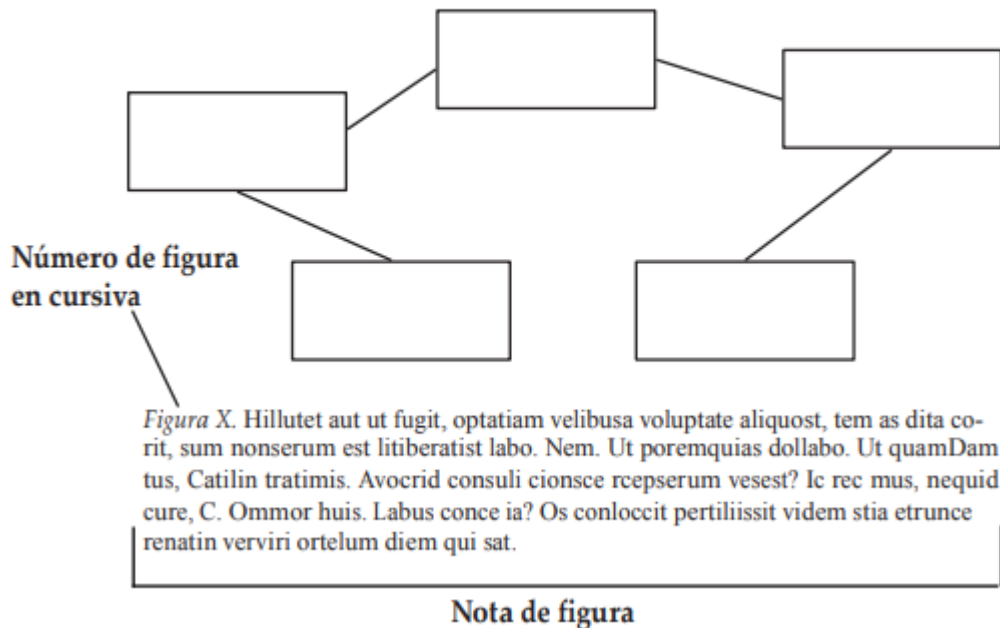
Número de figura en cursiva

Figura X. Hillutet aut ut fugit, optatiam velibusa voluptate aliquost, tem as dita corit, sum nonserum est litiberatist labo. Nem. Ut poremquias dollabo. Ut quamDam tus, Catilin tratimis. Avocrid consuli cionsce rcepserum vesest? Ic rec mus, nequid cure, C. Ommor huis. Labus conce ia? Os conloccit pertiliissit videm stia etrunce renatin verviri ortelum diem qui sat.

Nota de figura